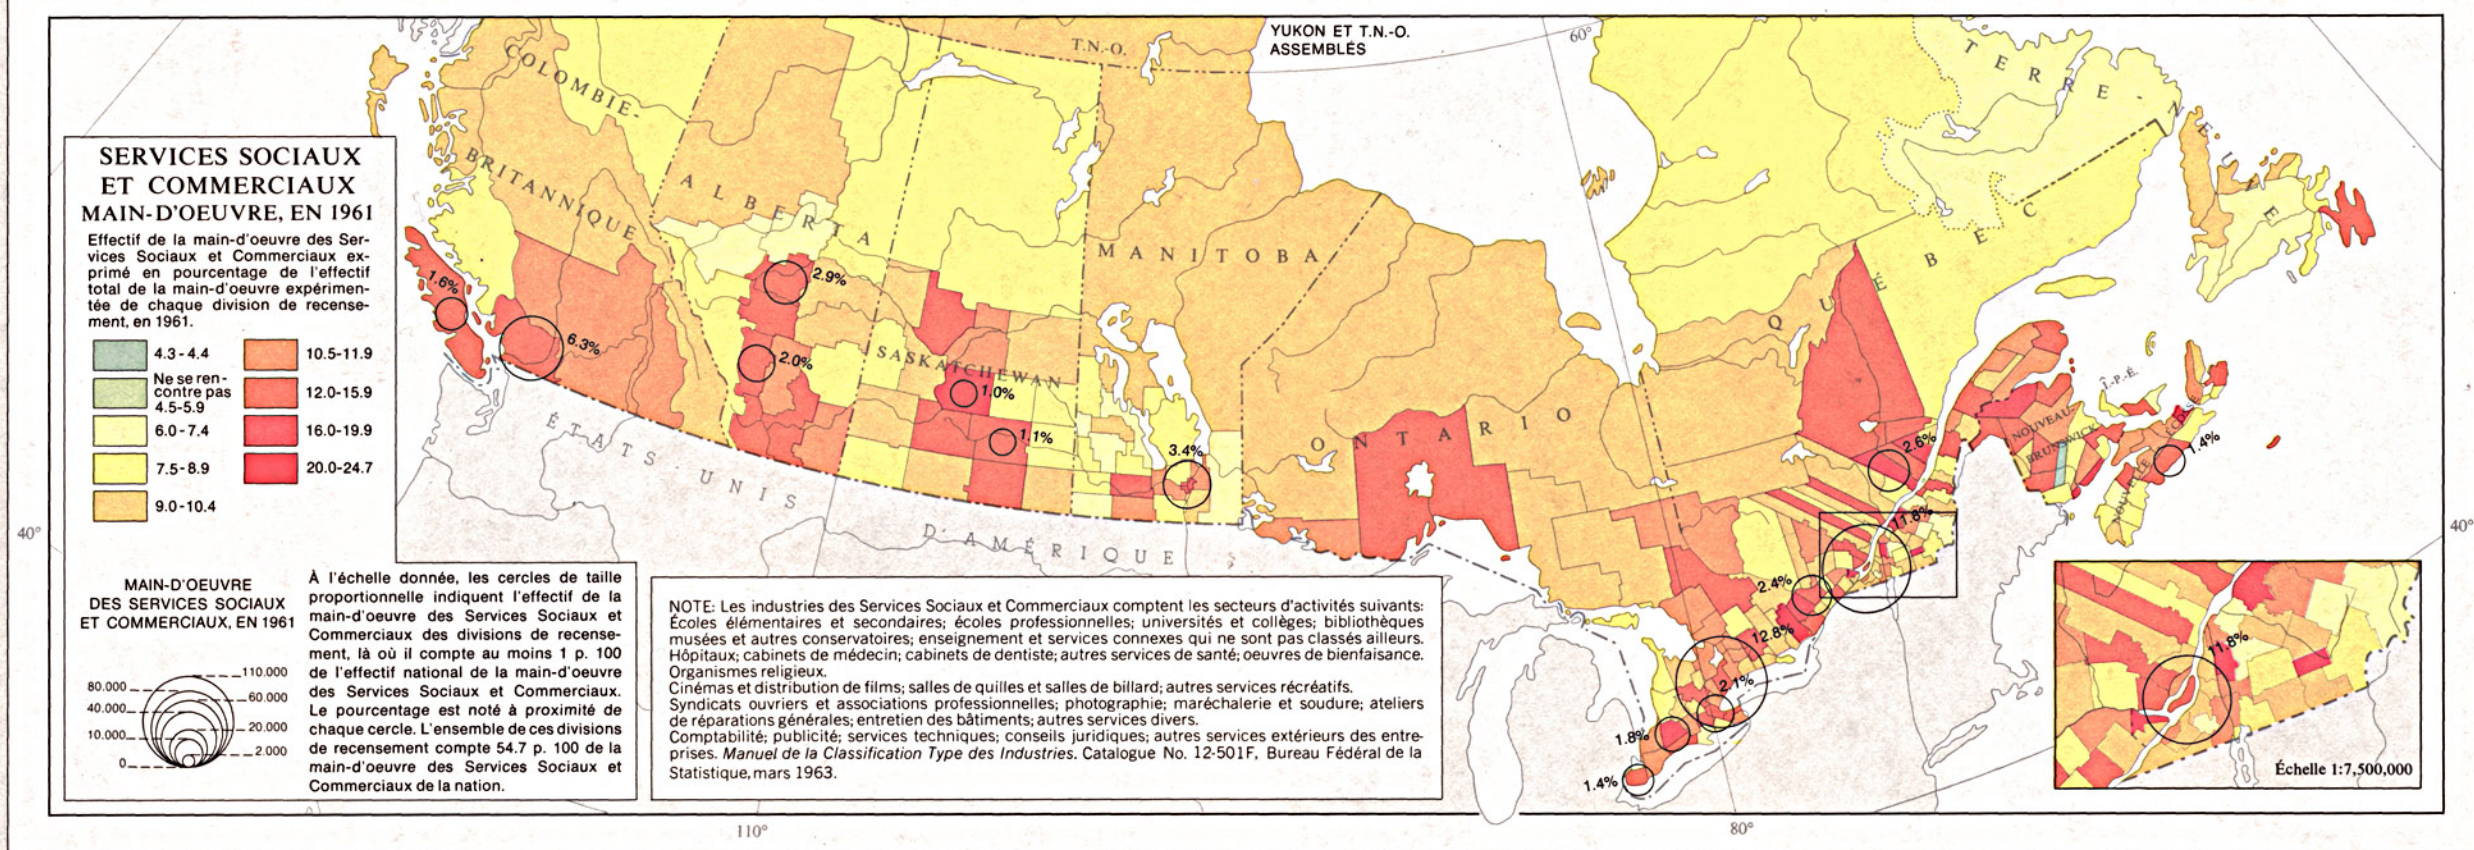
SERVICES SOCIAUX ET COMMERCIAUX
MAIN-D'OEUVRE, EN 1961

Effectif de la main-d'oeuvre des Services Sociaux et Commerciaux exprimé en pourcentage de l'effectif total de la main-d'oeuvre expérimentée de chaque division de recensement, en 1961.

4.3 - 4.4
Ne se rencontre pas 4.5-5.9
6.0 - 7.4
7.5 - 8.9
9.0 - 10.4
10.5-11.9
12.0-15.9
16.0-19.9
20.0-24.7

MAIN-D'OEUVRE DES SERVICES SOCIAUX ET COMMERCIAUX, EN 1961

80.000
40.000
10.000
0
110.000
60.000
20.000
2.000

À l'échelle donnée, les cercles de taille proportionnelle indiquent l'effectif de la main-d'oeuvre des Services Sociaux et Commerciaux des divisions de recensement, là où il compte au moins 1 p. 100 de l'effectif national de la main-d'oeuvre des Services Sociaux et Commerciaux. Le pourcentage est noté à proximité de chaque cercle. L'ensemble de ces divisions de recensement compte 54.7 p. 100 de la main-d'oeuvre des Services Sociaux et Commerciaux de la nation.

NOTE: Les industries des Services Sociaux et Commerciaux comptent les secteurs d'activités suivants: Écoles élémentaires et secondaires; écoles professionnelles; universités et collèges; bibliothèques musées et autres conservatoires; enseignement et services connexes qui ne sont pas classés ailleurs. Hôpitaux; cabinets de médecin; cabinets de dentiste; autres services de santé; oeuvres de bienfaisance. Organismes religieux.
Cinémas et distribution de films; salles de quilles et salles de billard; autres services récréatifs.
Syndicats ouvriers et associations professionnelles; photographie; maréchalerie et soudure; ateliers de réparations générales; entretien des bâtiments; autres services divers.
Comptabilité; publicité; services techniques; conseils juridiques; autres services extérieurs des entreprises. Manuel de la Classification Type des Industries. Catalogue No. 12-501F, Bureau Fédéral de la Statistique, mars 1963.

YUKON ET T.N.-O. ASSEMBLÉS
T.N.-O.
60°
COLOMBIE-BRITANNIQUE
ALBERTA
SASKATCHEWAN
MANITOBA
ONTARIO
QUÉBEC
TERRE-NEUVE
NOUVEAU-BRUNSWICK
NOUVELLE-ÉCOSSE
Î.-P.-É.
ÉTATS UNIS D'AMÉRIQUE
1.6%
6.3%
2.9%
2.0%
1.0%
1.1%
3.4%
2.6%
11.8%
2.4%
12.8%
2.1%
1.8%
1.4%
1.4%
11.8%
40°
40°
110°
80°
Échelle 1:7,500,000